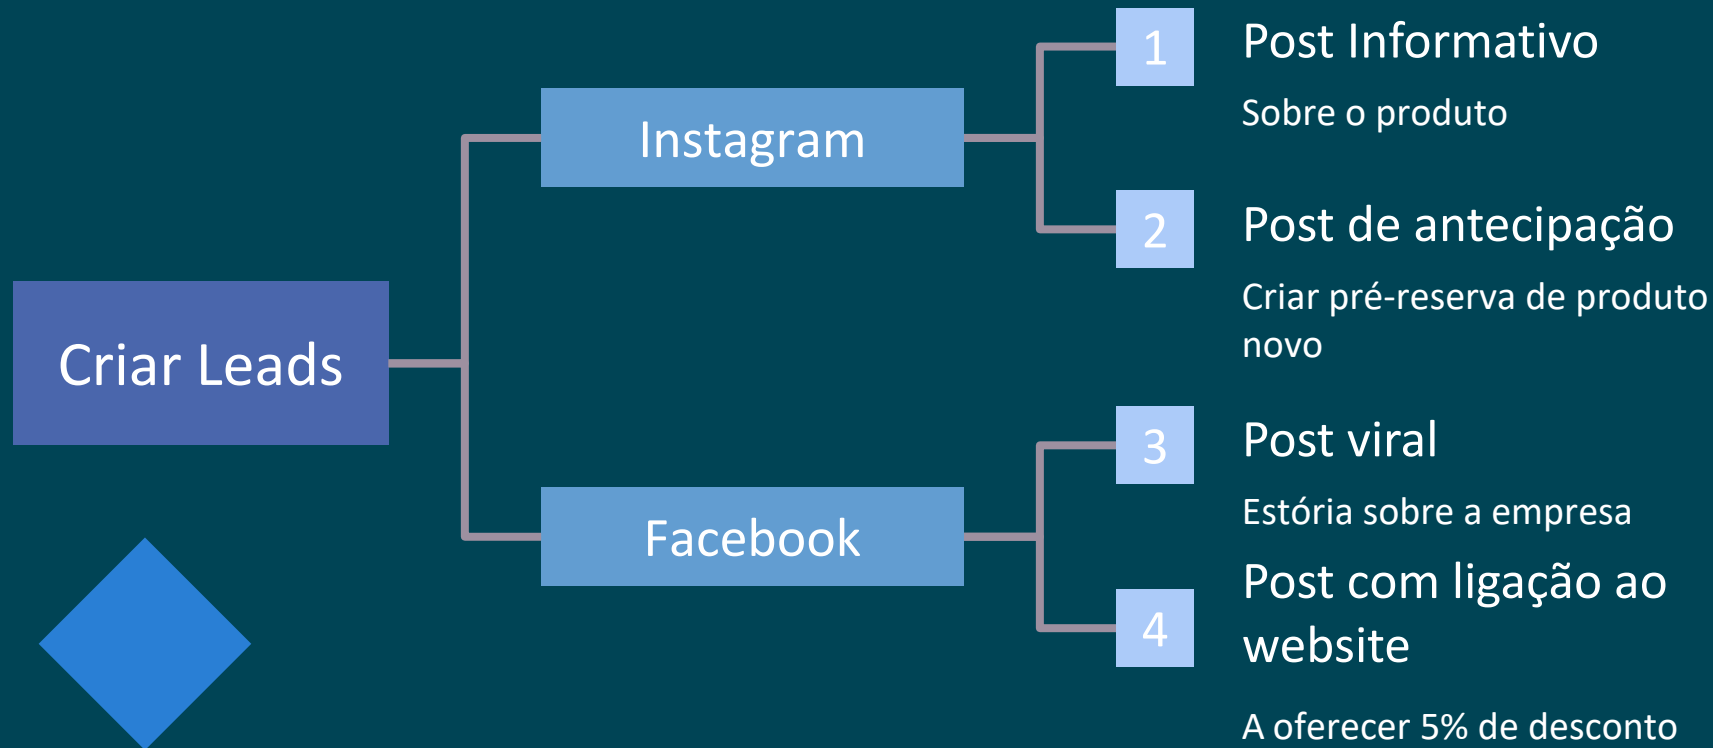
Criar Leads

Instagram

Facebook

1

Post Informativo

Sobre o produto

2

Post de antecipação

Criar pré-reserva de produto novo

3

Post viral

Estória sobre a empresa

4

Post com ligação ao website

A oferecer 5% de desconto